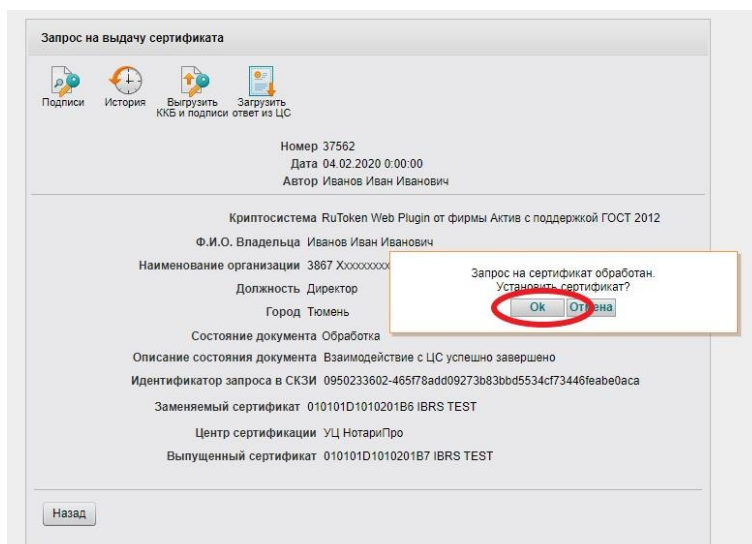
Запрос на выдачу сертификата

Подписи История Выгрузить ККБ и подписи Загрузить ответ из ЦС

Номер 37562
Дата 04.02.2020 0:00:00
Автор Иванов Иван Иванович

Криптосистема RuToken Web Plugin от фирмы Актив с поддержкой ГОСТ 2012
Ф.И.О. Владельца Иванов Иван Иванович
Наименование организации 3867 Xxxxxxxxx
Должность Директор
Город Тюмень
Состояние документа Обработка
Описание состояния документа Взаимодействие с ЦС успешно завершено
Идентификатор запроса в СКЗИ 0950233602-465f78add09273b83bbd5534cf73446feabe0aca
Заменяемый сертификат 010101D1010201B6 IBRS TEST
Центр сертификации УЦ НотариПро
Выпущенный сертификат 010101D1010201B7 IBRS TEST

Запрос на сертификат обработан.
Установить сертификат?
Ok Отмена

Назад